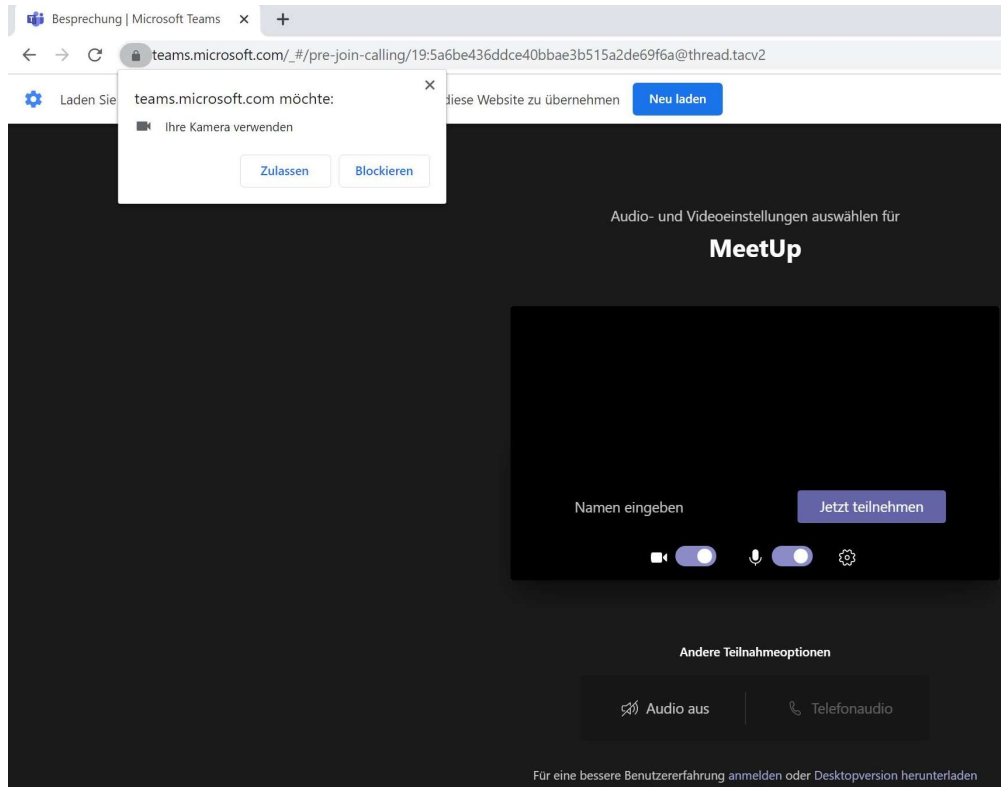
Besprechung | Microsoft Teams ×

teams.microsoft.com/_#/pre-join-calling/19:5a6be436ddce40bbae3b515a2de69f6a@thread.tacv2

Laden Sie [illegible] diese Website zu übernehmen Neu laden

teams.microsoft.com möchte:

Ihre Kamera verwenden

Zulassen Blockieren

Audio- und Videoeinstellungen auswählen für

MeetUp

Namen eingeben

Jetzt teilnehmen

Andere Teilnahmeoptionen

Audio aus

Telefonaudio

Für eine bessere Benutzererfahrung anmelden oder Desktopversion herunterladen